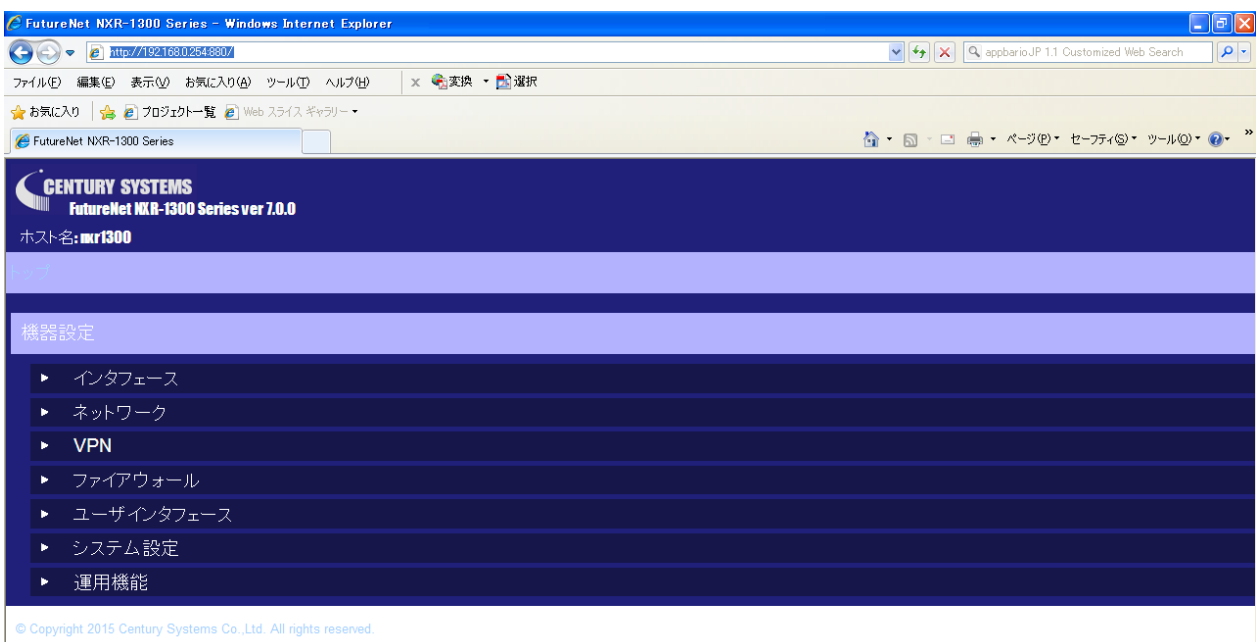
FutureNet NXR-1300 Series - Windows Internet Explorer

http://192.168.0.254:880/

appbarioJP 1.1 Customized Web Search

ファイル(F) 編集(E) 表示(V) お気に入り(A) ツール(T) ヘルプ(H)

変換 選択

お気に入り プロジェクト一覧 Web スライス ギャラリー

FutureNet NXR-1300 Series

ページ(P) セーフティ(S) ツール(O)

CENTURY SYSTEMS
FutureNet NXR-1300 Series ver 7.0.0

ホスト名: nxr1300

トップ

機器設定

インタフェース

ネットワーク

VPN

ファイアウォール

ユーザインタフェース

システム設定

運用機能

© Copyright 2015 Century Systems Co.,Ltd. All rights reserved.